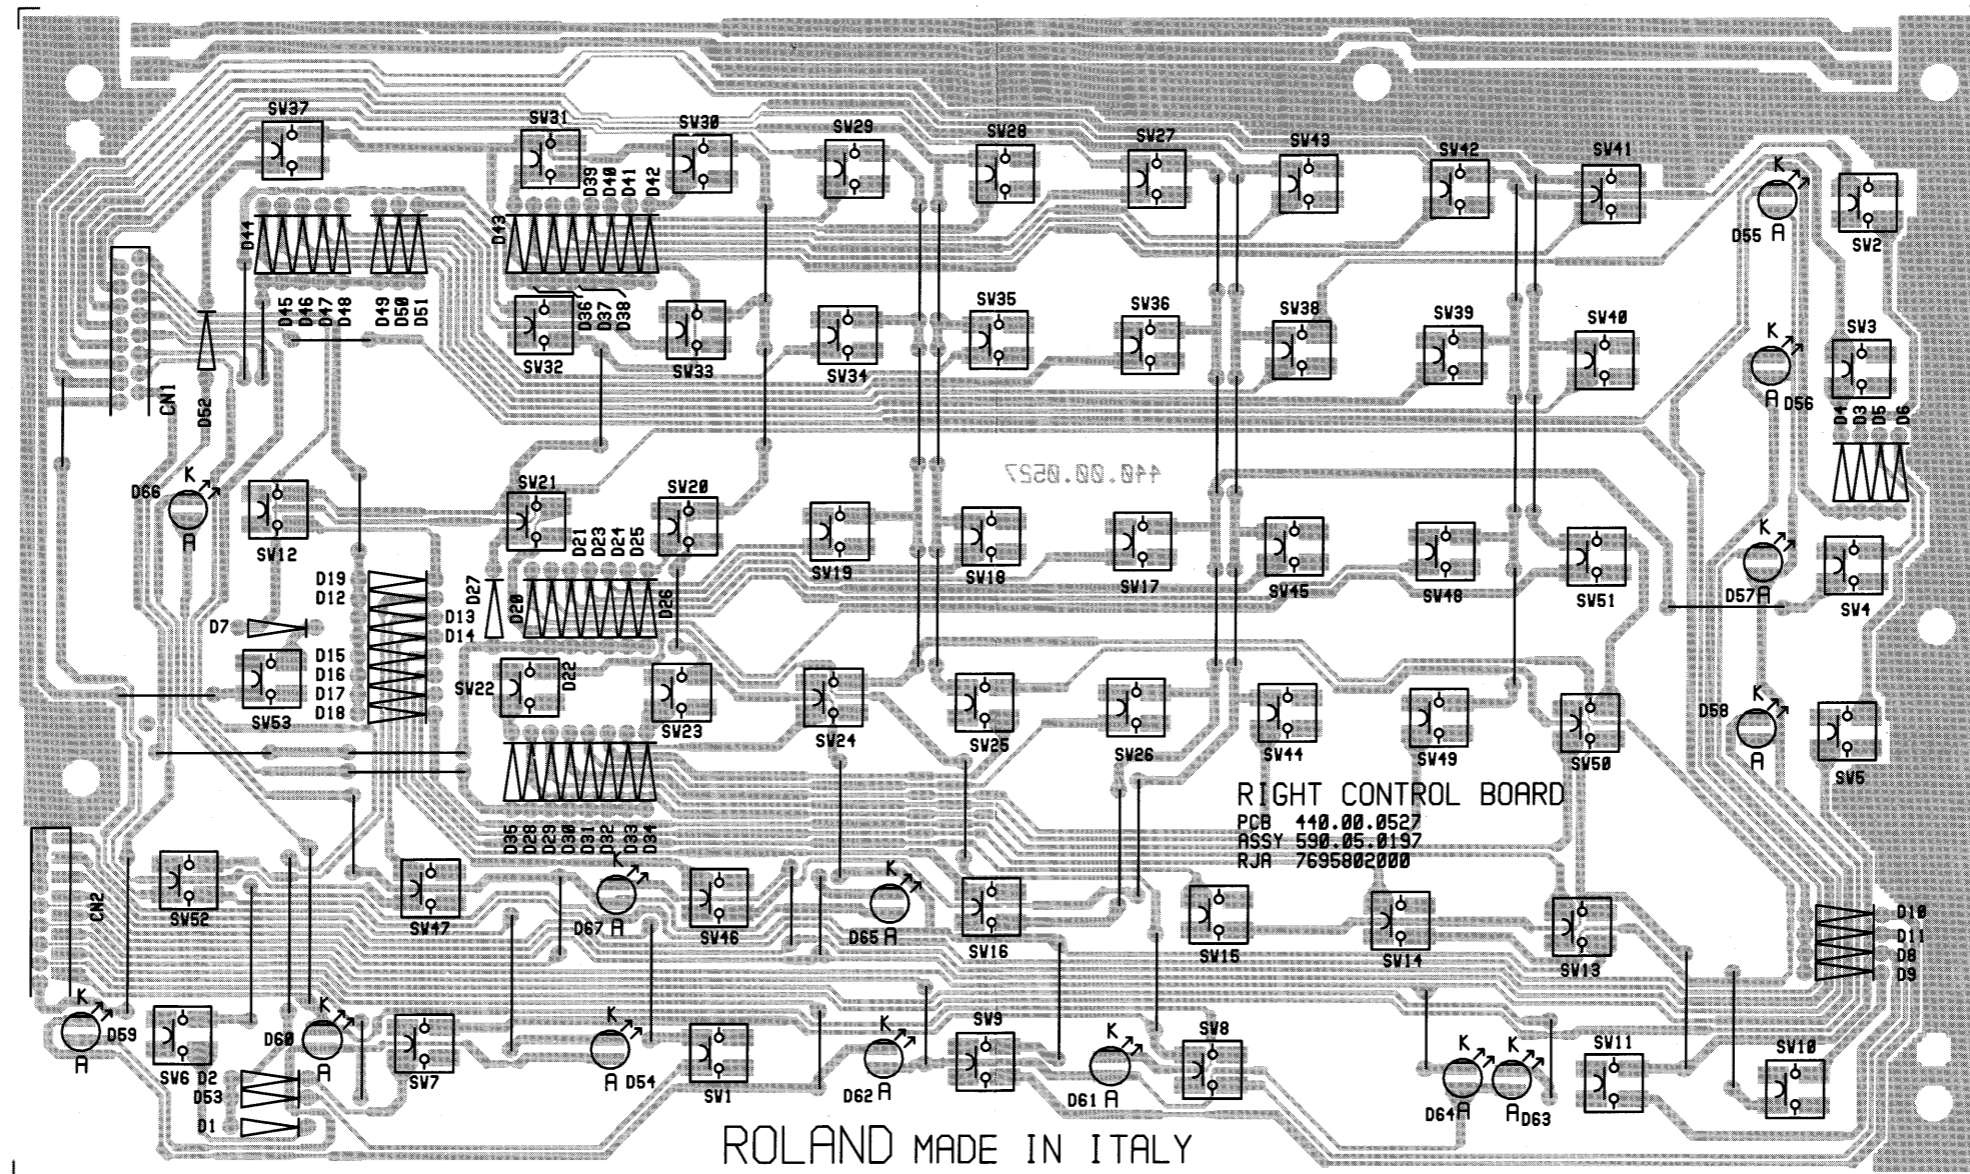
SW37
SW31
D39 D40 D41 D42
SW30
SW29
SW28
SW27
SW43
SW42
SW41
K
D55 A
SW2
D44
D43
D45 D46 D47 D48
D49 D50 D51
SW32
D36 D37 D38
SW33
SW34
SW35
SW36
SW38
SW39
SW40
K
A D56
SW3
CN1
D52
D4 D3 D5 D6
440.00.0527
K
D66
A
SW12
SW21
D21 D23 D24 D25
SW20
SW19
SW18
SW17
SW45
SW48
SW51
K
D57 A
SW4
D19
D12
D7
D13
D14
D27
D20
D26
D15
D16
D17
D18
SW53
SW22
D22
SW23
SW24
SW25
SW26
SW44
SW49
SW50
K
D58
A
SW5
RIGHT CONTROL BOARD
PCB 440.00.0527
ASSY 590.05.0197
RJA 7695802000
D35 D28 D29 D30 D31 D32 D33 D34
CN2
SW52
SW47
K
D67 A
SW46
K
D65 A
SW16
SW15
SW14
SW13
D10
D11
D8
D9
K
D59
A
SW6 D2
D53
D1
K
D60
A
SW7
K
A D54
SW1
K
D62 A
SW9
K
D61 A
SW8
K
D64 A
K
A D63
SW11
SW10
ROLAND MADE IN ITALY